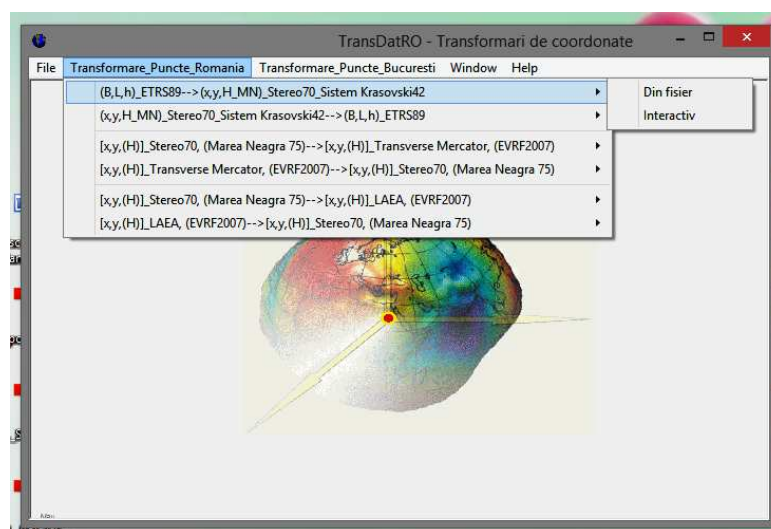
TransDatRO - Transformari de coordonate

File Transformare_Puncte_Romania Transformare_Puncte_Bucuresti Window Help

(B,L,h)_ETRS89-->(x,y,H_MN)_Stereo70_Sistem Krasovski42
(x,y,H_MN)_Stereo70_Sistem Krasovski42-->(B,L,h)_ETRS89
[x,y,(H)]_Stereo70, (Marea Neagra 75)-->[x,y,(H)]_Transverse Mercator, (EVRF2007)
[x,y,(H)]_Transverse Mercator, (EVRF2007)-->[x,y,(H)]_Stereo70, (Marea Neagra 75)
[x,y,(H)]_Stereo70, (Marea Neagra 75)-->[x,y,(H)]_LAEA, (EVRF2007)
[x,y,(H)]_LAEA, (EVRF2007)-->[x,y,(H)]_Stereo70, (Marea Neagra 75)

Din fisier
Interactiv